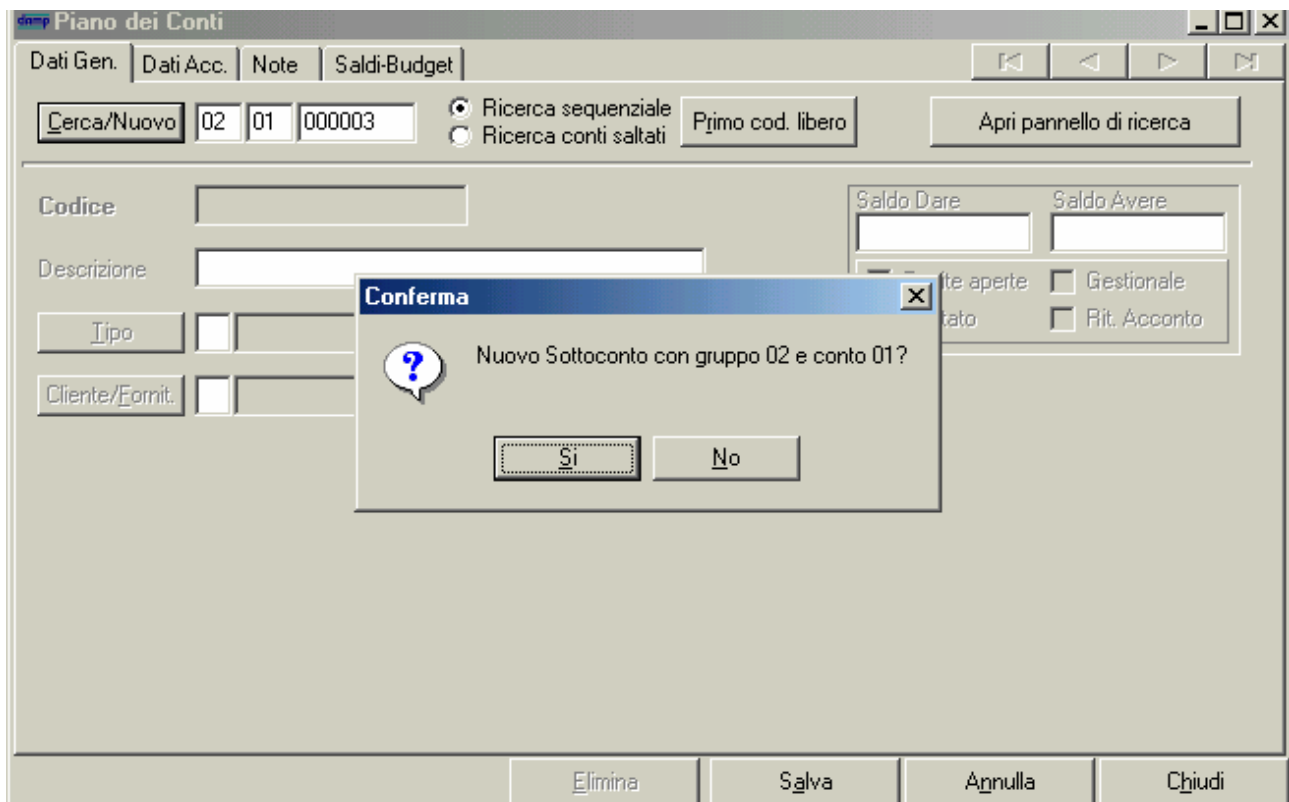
damp Piano dei Conti

Dati Gen. | Dati Acc. | Note | Saldi-Budget

Cerca/Nuovo 02 01 000003

Ricerca sequenziale
Ricerca conti saltati

Primo cod. libero

Apri pannello di ricerca

Codice

Descrizione

Tipo

Cliente/Fornit.

Saldo Dare

Saldo Avere

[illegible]te aperte

Gestionale

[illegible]tato

Rit. Acconto

Conferma

Nuovo Sottoconto con gruppo 02 e conto 01?

Si

No

Elimina

Salva

Annulla

Chiudi